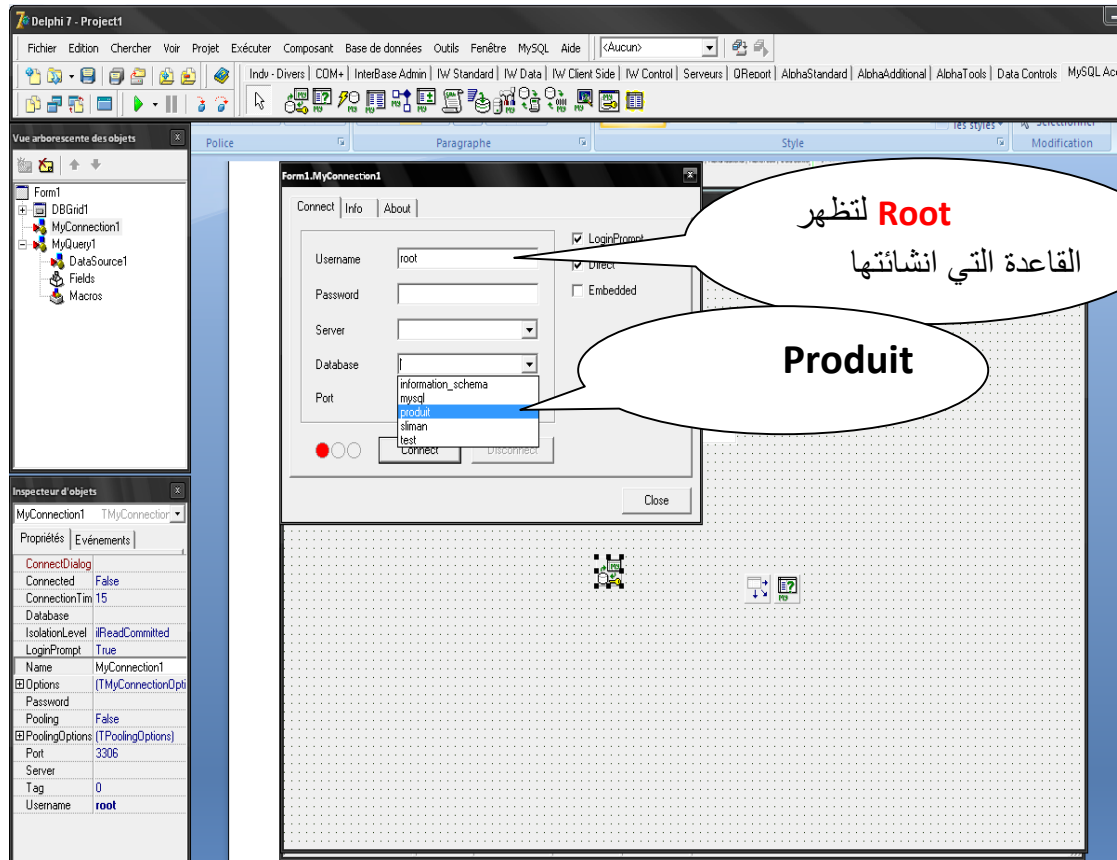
Delphi 7 - Project1

Fichier Edition Chercher Voir Projet Exécuter Composant Base de données Outils Fenêtre MySQL Aide <Aucun>

Indy - Divers | COM+ | InterBase Admin | IW Standard | IW Data | IW Client Side | IW Control | Serveurs | QReport | AlphaStandard | AlphaAdditional | AlphaTools | Data Controls | MySQL Acc

Vue arborescente des objets

Police Paragraphe Style Modification

Form1
DBGrid1
MyConnection1
MyQuery1
DataSource1
Fields
Macros

Form1.MyConnection1

Connect | Info | About

Username root
Password
Server
Database
Port

LoginPrompt
Direct
Embedded

information_schema
mysql
produit
sliman
test

Connect Disconnect

Close

Root لتظهر
القاعدة التي انشائتها

Produit

Inspecteur d'objets

MyConnection1 TMyConnection

Propriétés | Evénements

| | |
|---|---|
| ConnectDialog | |
| Connected | False |
| ConnectionTim | 15 |
| Database | |
| IsolationLevel | ilReadCommitted |
| LoginPrompt | True |
| Name | MyConnection1 |
| Options | (TMyConnectionOpti |
| Password | |
| Pooling | False |
| PoolingOptions | (TPoolingOptions) |
| Port | 3306 |
| Server | |
| Tag | 0 |
| Username | root |